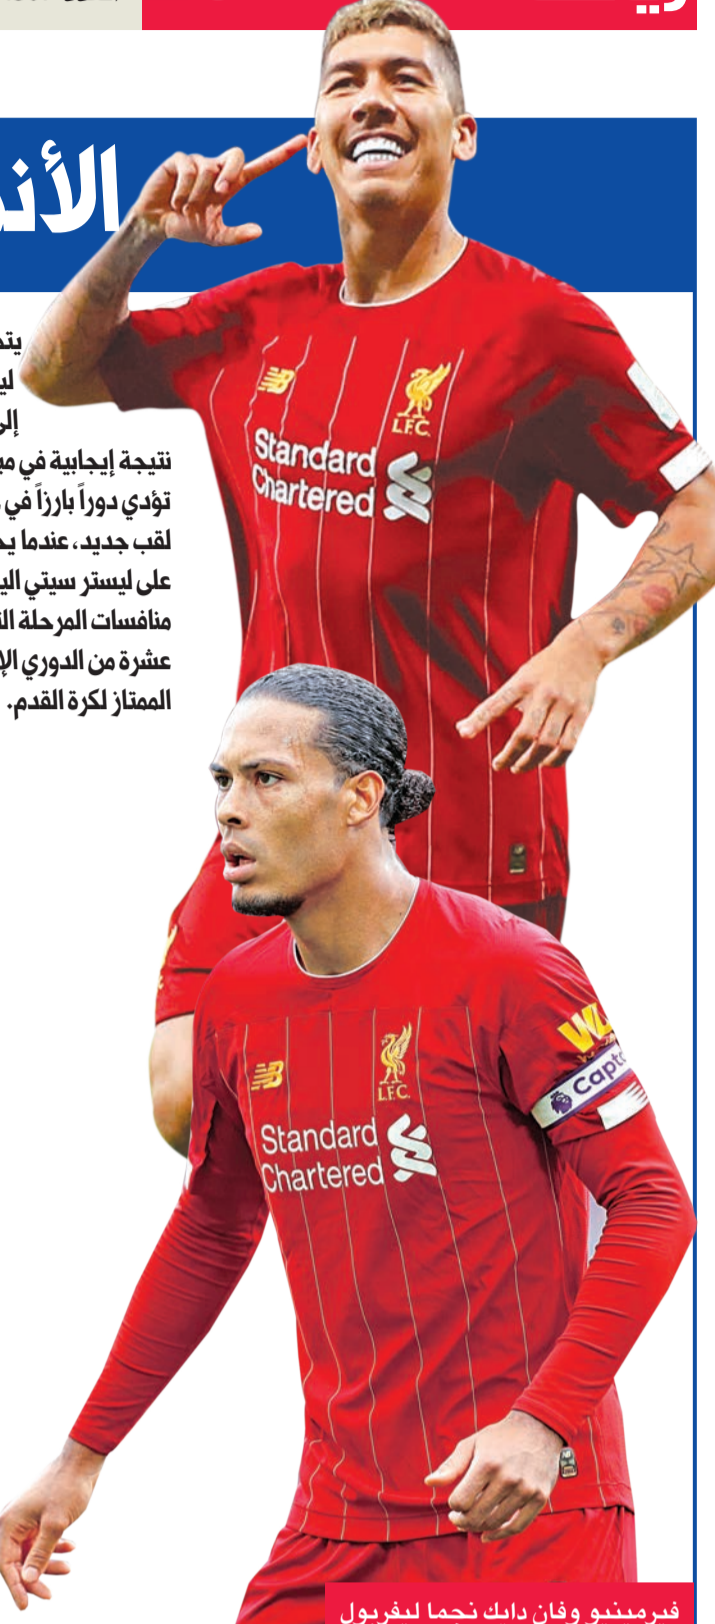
الأن

يتـ
ليـ
إلـ
نتيجة إيجابية في مبـ
تؤدي دوراً بارزاً في
لقب جديد، عندما يـ
على ليستر سيتي اليـ
منافسات المرحلة الـ
عشرة من الدوري الإ
الممتاز لكرة القدم.

LFC
Standard Chartered

LFC
Standard Chartered
Captain

فيرمينو وفان دايك نجما ليفربول